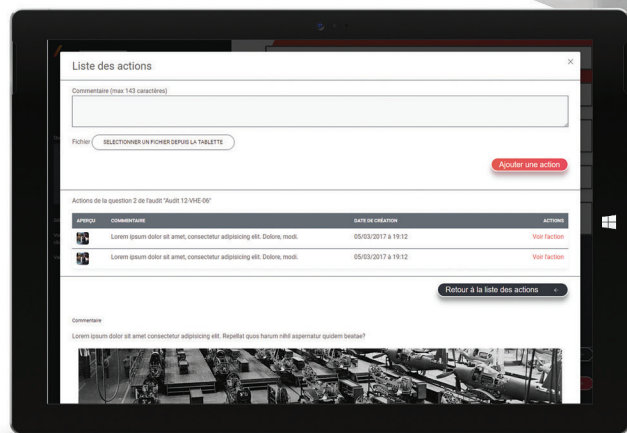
Liste des actions

×

Commentaire (max 143 caractères)

Fichier SELECTIONNER UN FICHIER DEPUIS LA TABLETTE

Ajouter une action

Actions de la question 2 de l'audit "Audit 12-VHE-06"

| APERÇU | COMMENTAIRE | DATE DE CRÉATION | ACTIONS |
|---|---|---|---|
| | Lorem ipsum dolor sit amet, consectetur adipisicing elit. Dolore, modi. | 05/03/2017 à 19:12 | Voir l'action |
| | Lorem ipsum dolor sit amet, consectetur adipisicing elit. Dolore, modi. | 05/03/2017 à 19:12 | Voir l'action |

Retour à la liste des actions

Commentaire

Lorem ipsum dolor sit amet consectetur adipisicing elit. Repellat quos harum nihil aspernatur quidem beatae?